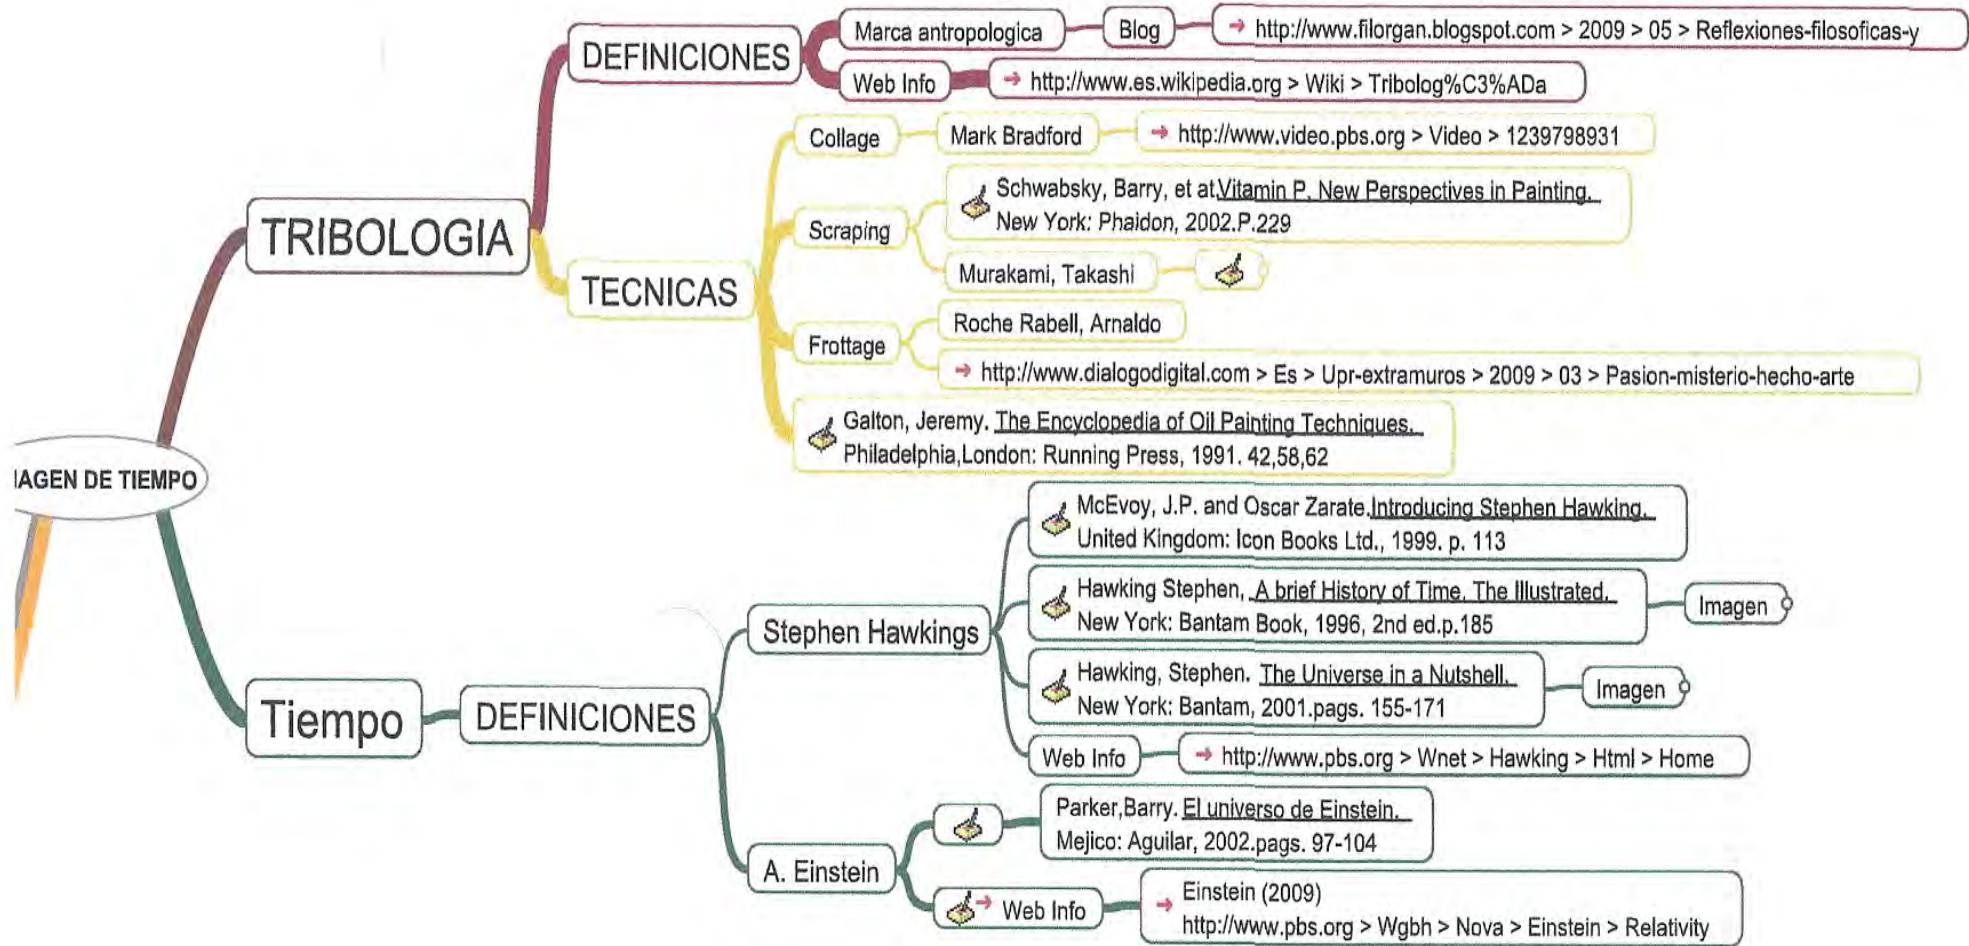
IAGEN DE TIEMPO

TRIBOLOGIA

DEFINICIONES

Marca antropologica

Blog

http://www.filorgan.blogspot.com > 2009 > 05 > Reflexiones-filosoficas-y

Web Info

http://www.es.wikipedia.org > Wiki > Tribolog%C3%ADa

TECNICAS

Collage

Mark Bradford

http://www.video.pbs.org > Video > 1239798931

Scraping

Schwabsky, Barry, et at Vitamin P. New Perspectives in Painting. New York: Phaidon, 2002.P.229

Murakami, Takashi

Frottage

Roche Rabell, Arnaldo

http://www.dialogodigital.com > Es > Upr-extramuros > 2009 > 03 > Pasion-misterio-hecho-arte

Galton, Jeremy. The Encyclopedia of Oil Painting Techniques. Philadelphia,London: Running Press, 1991. 42,58,62

Tiempo

DEFINICIONES

Stephen Hawkings

McEvoy, J.P. and Oscar Zarate Introducing Stephen Hawking. United Kingdom: Icon Books Ltd., 1999. p. 113

Hawking Stephen, A brief History of Time. The Illustrated. New York: Bantam Book, 1996, 2nd ed.p.185

Imagen

Hawking, Stephen. The Universe in a Nutshell. New York: Bantam, 2001.pags. 155-171

Imagen

Web Info

http://www.pbs.org > Wnet > Hawking > Html > Home

A. Einstein

Parker,Barry. El universo de Einstein. Mejico: Aguilar, 2002.pags. 97-104

Web Info

Einstein (2009)
http://www.pbs.org > Wgbh > Nova > Einstein > Relativity